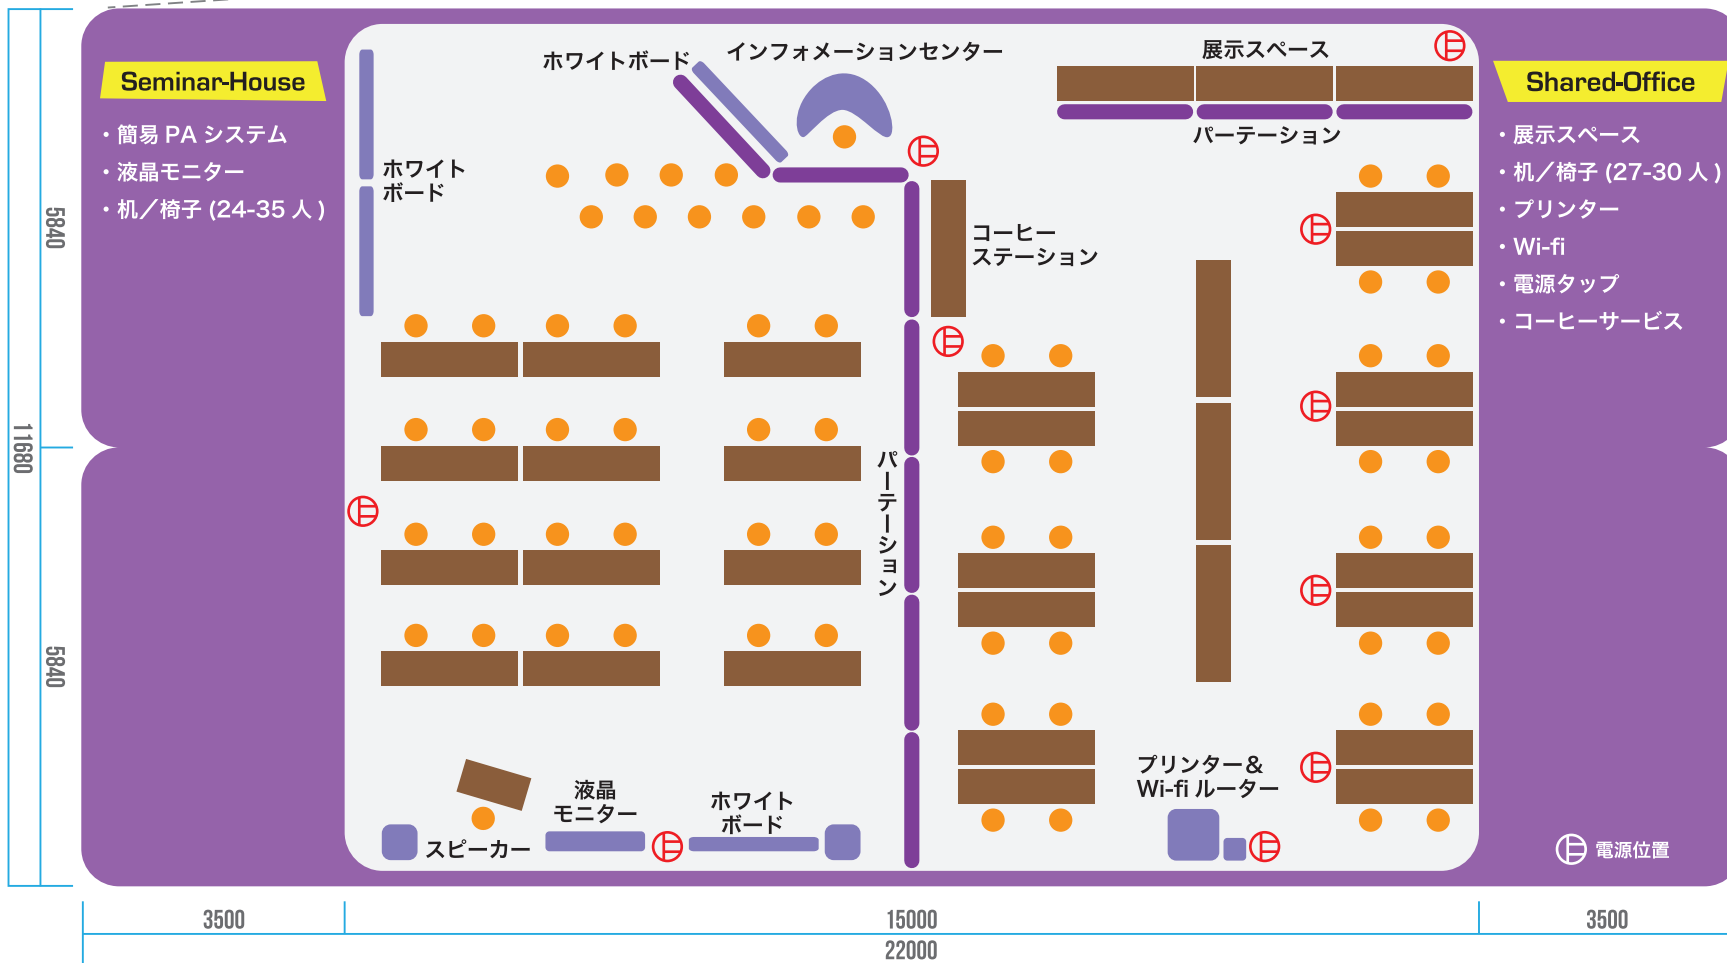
Seminar-House

・簡易 PA システム
・液晶モニター
・机／椅子 (24-35 人 )

ホワイトボード

インフォメーションセンター

展示スペース

パーテーション

Shared-Office

・展示スペース
・机／椅子 (27-30 人 )
・プリンター
・Wi-fi
・電源タップ
・コーヒーサービス

ホワイトボード

コーヒーステーション

パーテーション

液晶モニター

ホワイトボード

スピーカー

プリンター＆ Wi-fi ルーター

電源位置

5840

11680

5840

3500

15000

3500

22000